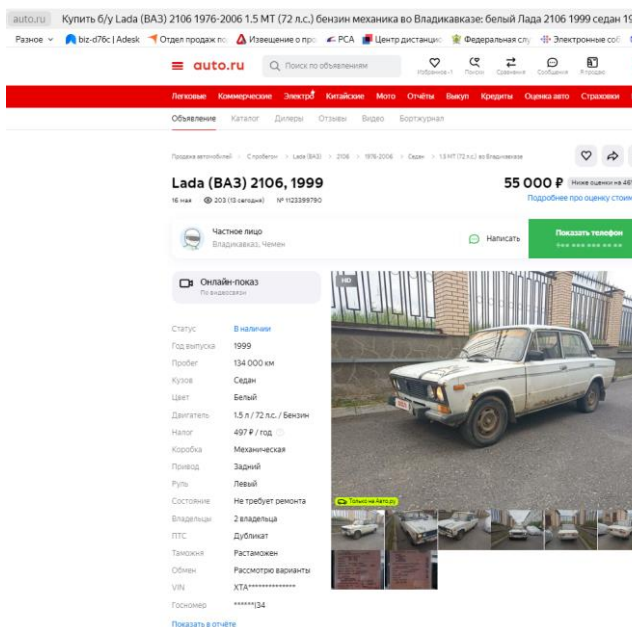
auto.ru Купить б/у Lada (ВАЗ) 2106 1976-2006 1.5 MT (72 л.с.) бензин механика во Владикавказе: белый Лада 2106 1999 седан 19

Разное biz-d76c | Adesk Отдел продаж по Извещение о пр РСА Центр дистанци Федеральная слу Электронные сої

auto.ru Поиск по объявлениям Избранное Поиски Сравнения Сообщения Я продаю

Легковые Коммерческие Электро Китайские Мото Отчёты Выкуп Кредиты Оценка авто Страховки

Объявление Каталог Дилеры Отзывы Видео Бортжурнал

Продажа автомобилей > С пробегом > Lada (ВАЗ) > 2106 > 1976-2006 > Седан > 1.5 MT (72 л.с.) во Владикавказе

Lada (ВАЗ) 2106, 1999

55 000 ₽ Ниже оценки на 46

Подробнее про оценку стоим

16 мая 203 (13 сегодня) № 1123399780

Частное лицо
Владикавказ, Чермен

Написать

Показать телефон

Онлайн-показ
По видеосвязи

HD

| Статус | В наличии |
|---|---|
| Год выпуска | 1999 |
| Пробег | 134 000 км |
| Кузов | Седан |
| Цвет | Белый |
| Двигатель | 1.5 л / 72 л.с. / Бензин |
| Налог | 497 ₽ / год |
| Коробка | Механическая |
| Привод | Задний |
| Руль | Левый |
| Состояние | Не требует ремонта |
| Владельцы | 2 владельца |
| ПТС | Дубликат |
| Таможня | Растаможен |
| Обмен | Рассмотрю варианты |
| VIN | XTA************** |
| Госномер | ******|34 |

Только на Авто.ру

Показать в отчёте